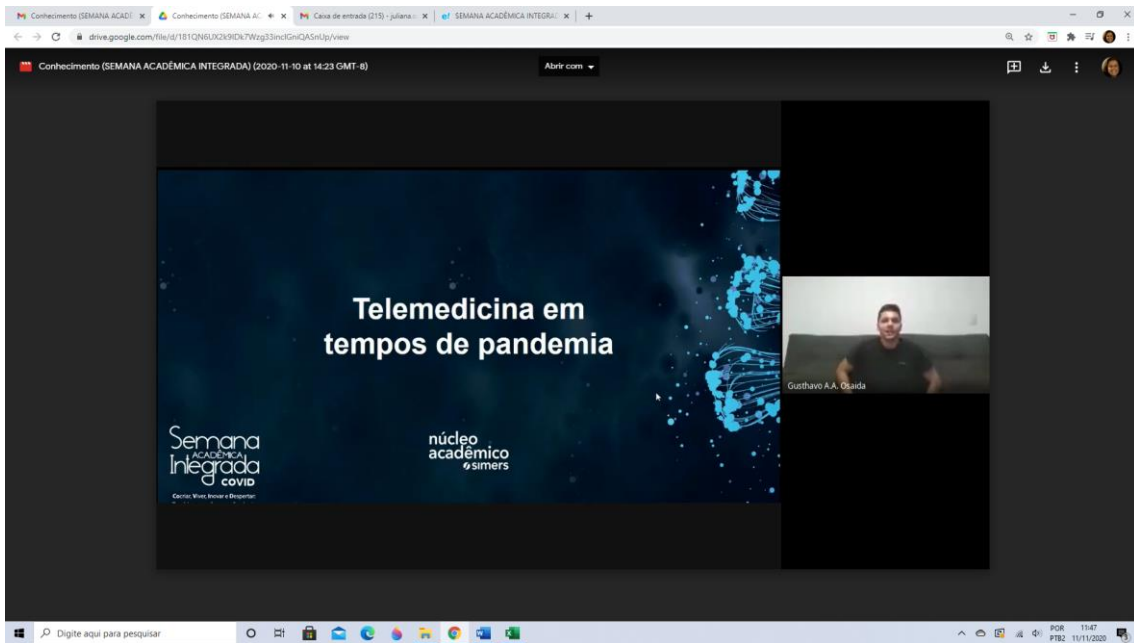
Conhecimento (SEMANA ACADÊ ×   Conhecimento (SEMANA AC ×   Caixa de entrada (215) - juliana ×   SEMANA ACADÊMICA INTEGRA ×   +

drive.google.com/file/d/1B1QN6UX2k9IDk7Wzg3SinclGniQASnUp/view

Conhecimento (SEMANA ACADÊMICA INTEGRADA) (2020-11-10 at 14:23 GMT-8)

Abrir com

Telemedicina em tempos de pandemia

Semana ACADÊMICA Integrada COVID

Cocriar, Viver, Inovar e Despertar

núcleo acadêmico simers

Gusthavo A.A. Osaida

Digite aqui para pesquisar

POR PTB2 11:47 11/11/2020